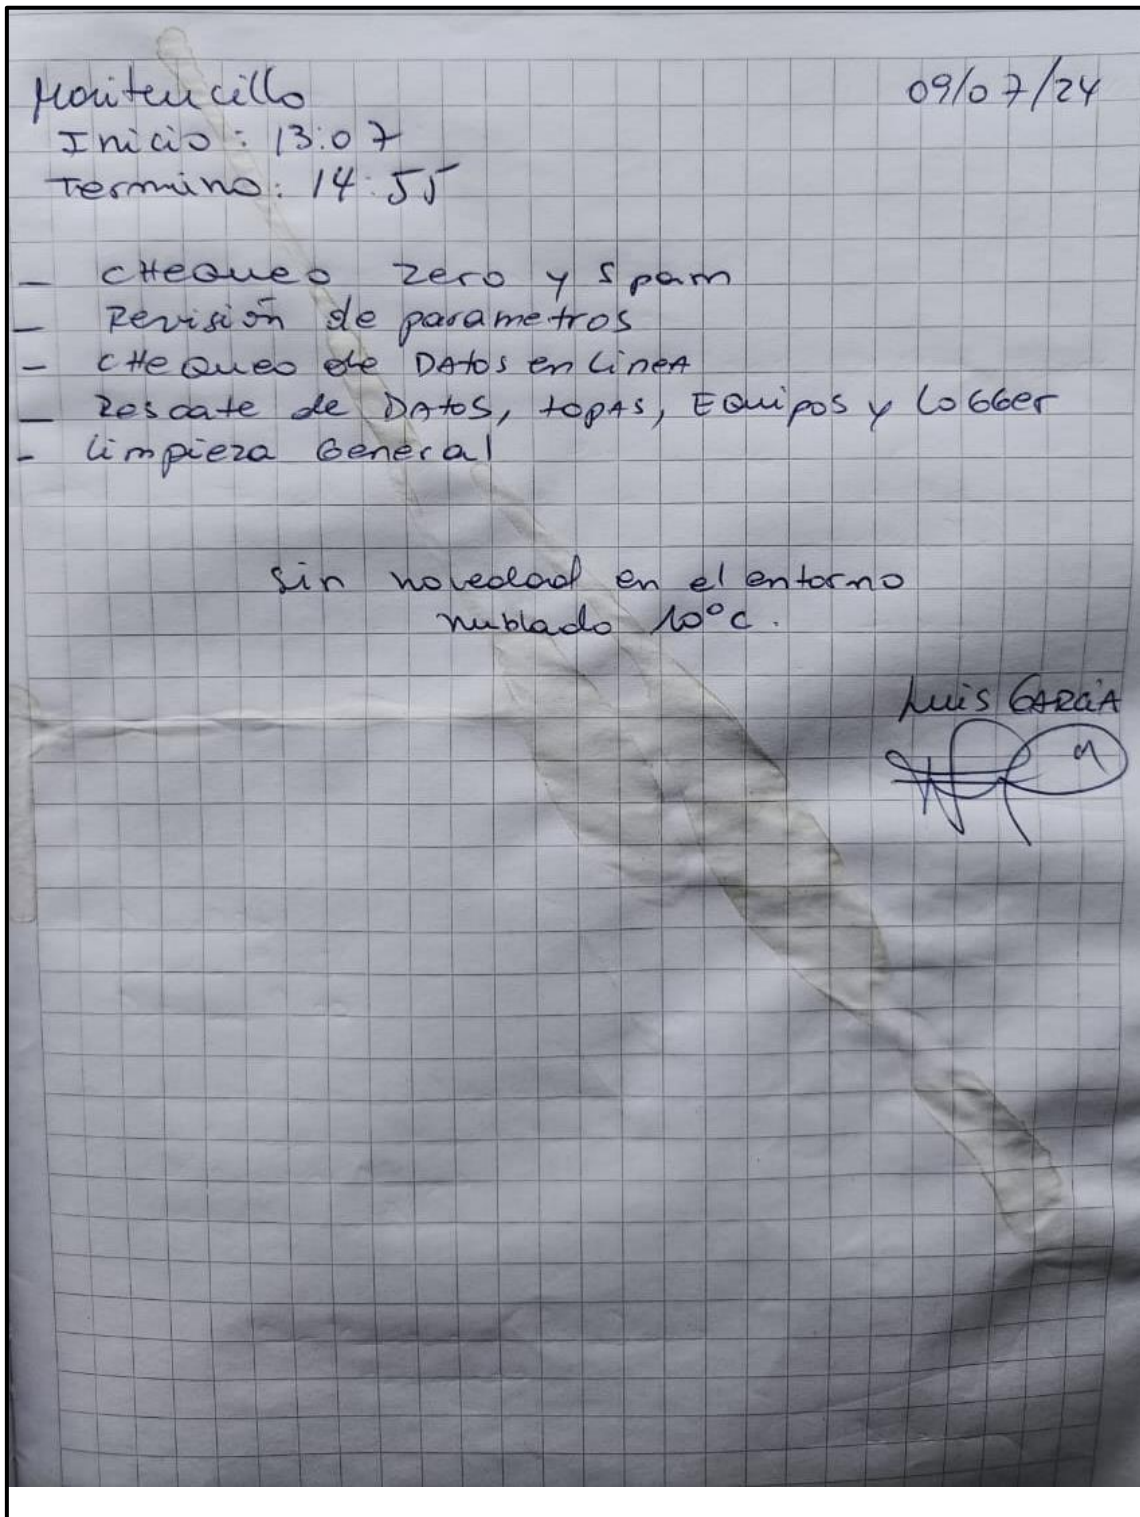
Monitencillo 09/07/24
Inicio: 13:07
Termino: 14:55

- cHequeo Zero y Spam
- Revisión de parametros
- cHequeo de DAtos en LineA
- Rescate de DAtos, topAs, EQuipos y LoGGer
- limpieza General

Sin novedad en el entorno
nublado 10°C.

Luis GARCÍA